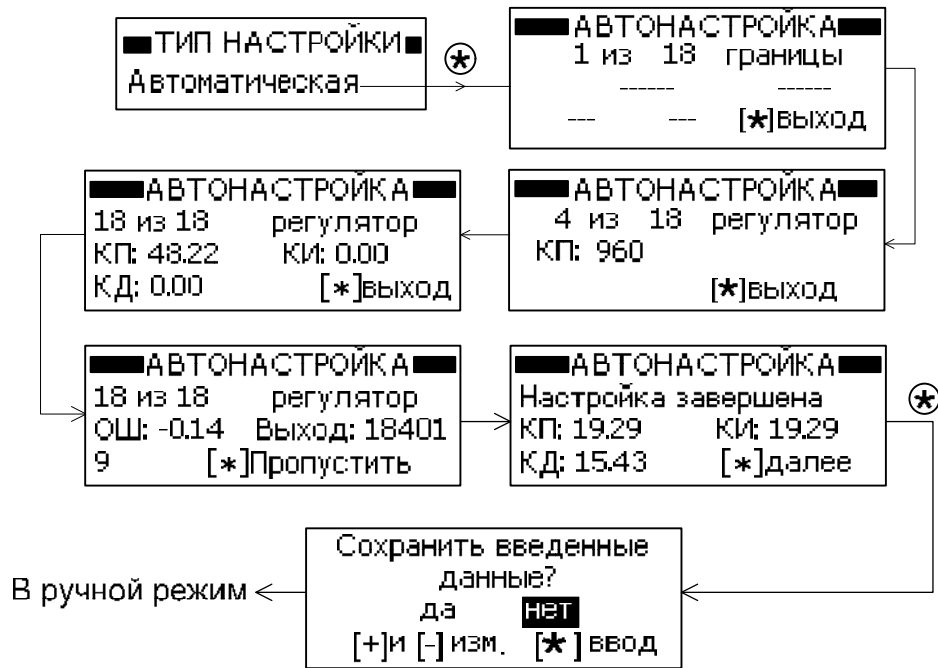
ТИП НАСТРОЙКИ
Автоматическая

АВТОНАСТРОЙКА
1 из 18 границы
------ ------
--- --- [*]выход

АВТОНАСТРОЙКА
18 из 18 регулятор
КП: 48.22 КИ: 0.00
КД: 0.00 [*]выход

АВТОНАСТРОЙКА
4 из 18 регулятор
КП: 960
[*]выход

АВТОНАСТРОЙКА
18 из 18 регулятор
ОШ: -0.14 Выход: 18401
9 [*]Пропустить

АВТОНАСТРОЙКА
Настройка завершена
КП: 19.29 КИ: 19.29
КД: 15.43 [*]далее

Сохранить введенные данные?
да нет
[+]и [-] изм. [*] ввод

В ручной режим